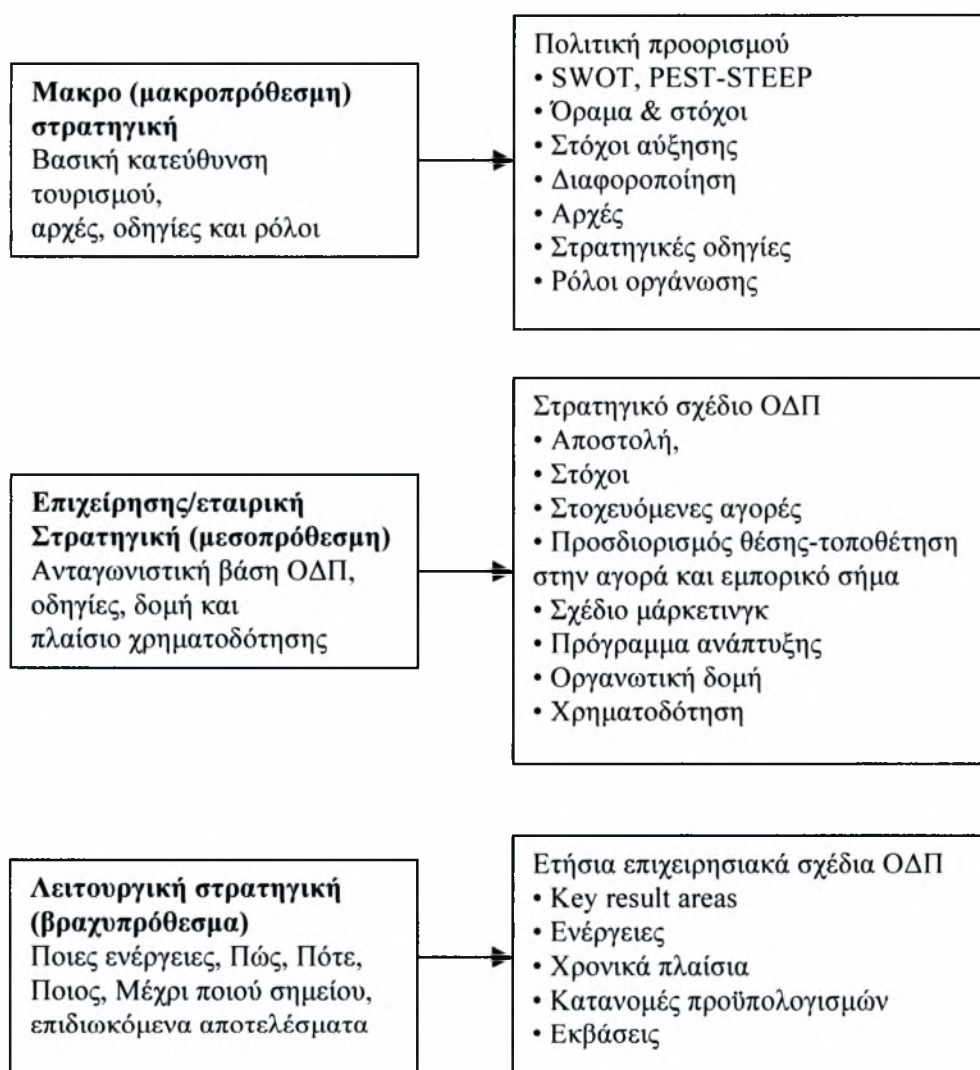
**Μακρο (μακροπρόθεσμη) στρατηγική**
Βασική κατεύθυνση τουρισμού, αρχές, οδηγίες και ρόλοι

Πολιτική προορισμού
• SWOT, PEST-STEEP
• Όραμα & στόχοι
• Στόχοι αύξησης
• Διαφοροποίηση
• Αρχές
• Στρατηγικές οδηγίες
• Ρόλοι οργάνωσης

**Επιχείρησης/εταιρική Στρατηγική (μεσοπρόθεσμη)**
Ανταγωνιστική βάση ΟΔΠ, οδηγίες, δομή και πλαίσιο χρηματοδότησης

Στρατηγικό σχέδιο ΟΔΠ
• Αποστολή,
• Στόχοι
• Στοχευόμενες αγορές
• Προσδιορισμός θέσης-τοποθέτηση στην αγορά και εμπορικό σήμα
• Σχέδιο μάρκετινγκ
• Πρόγραμμα ανάπτυξης
• Οργανωτική δομή
• Χρηματοδότηση

**Λειτουργική στρατηγική (βραχυπρόθεσμα)**
Ποιες ενέργειες, Πώς, Πότε, Ποιος, Μέχρι ποιού σημείου, επιδιωκόμενα αποτελέσματα

Ετήσια επιχειρησιακά σχέδια ΟΔΠ
• Key result areas
• Ενέργειες
• Χρονικά πλαίσια
• Κατανομές προϋπολογισμών
• Εκβάσεις